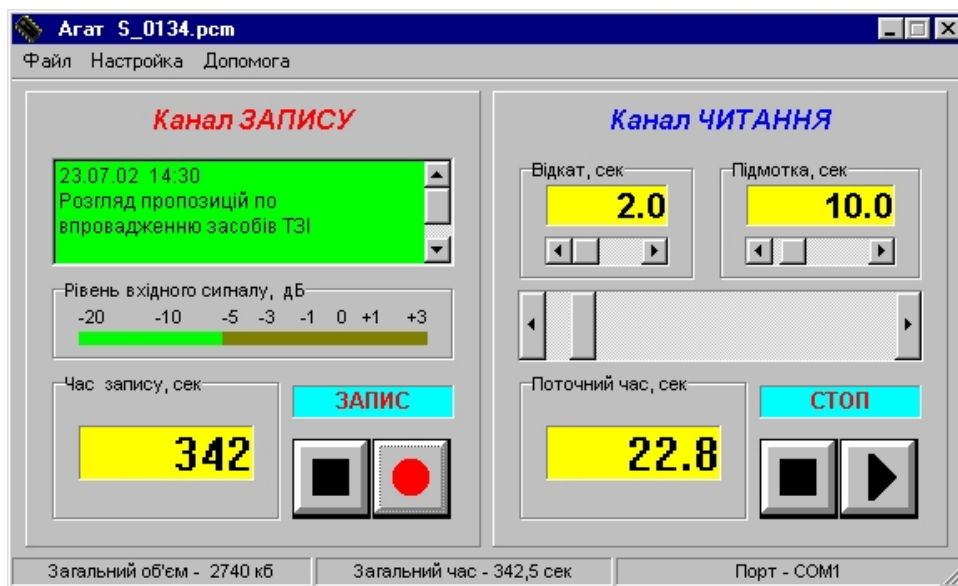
Агат S_0134.pcm

Файл Настройка Допомога

Канал ЗАПИСУ

23.07.02 14:30
Розгляд пропозицій по впровадженню засобів ТЗІ

Рівень вхідного сигналу, дБ
-20 -10 -5 -3 -1 0 +1 +3

Час запису, сек
342

ЗАПИС

Канал ЧИТАННЯ

Відкат, сек
2.0

Підмотка, сек
10.0

Поточний час, сек
22.8

СТОП

Загальний об'єм - 2740 кб | Загальний час - 342,5 сек | Порт - COM1